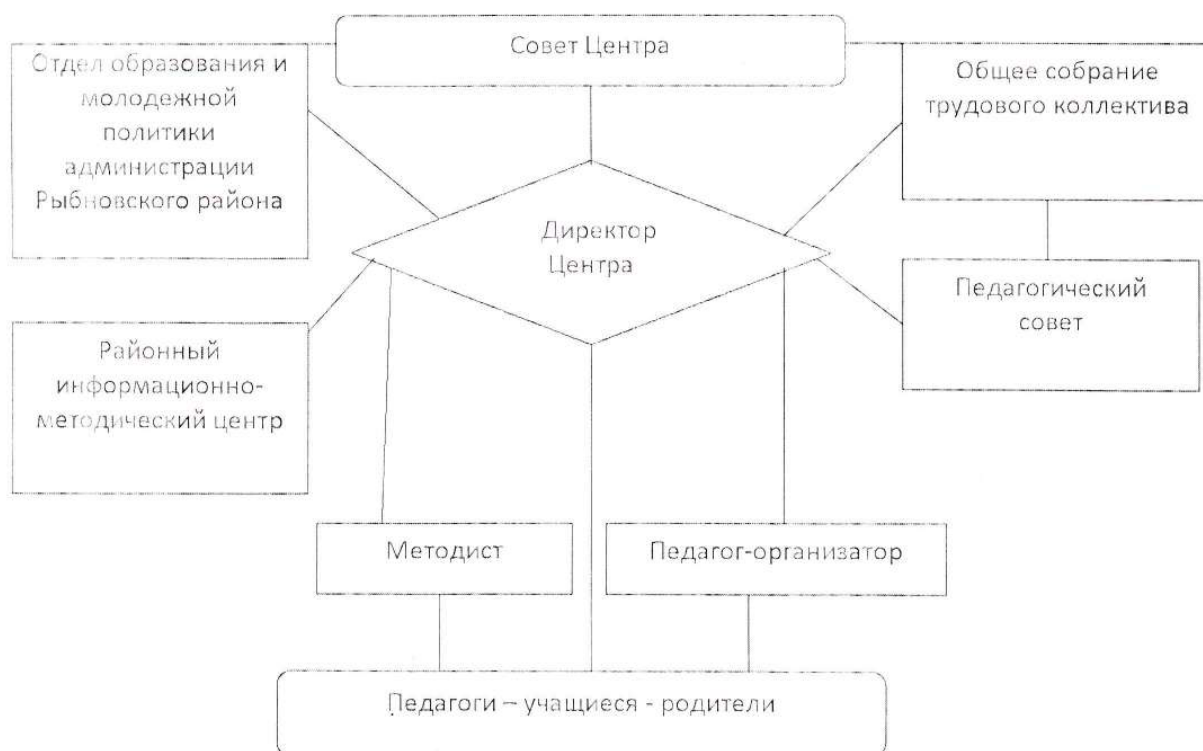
Совет Центра

Отдел образования и молодежной политики администрации Рыбновского района

Общее собрание трудового коллектива

Директор Центра

Педагогический совет

Районный информационно-методический центр

Методист

Педагог-организатор

Педагоги – учащиеся - родители